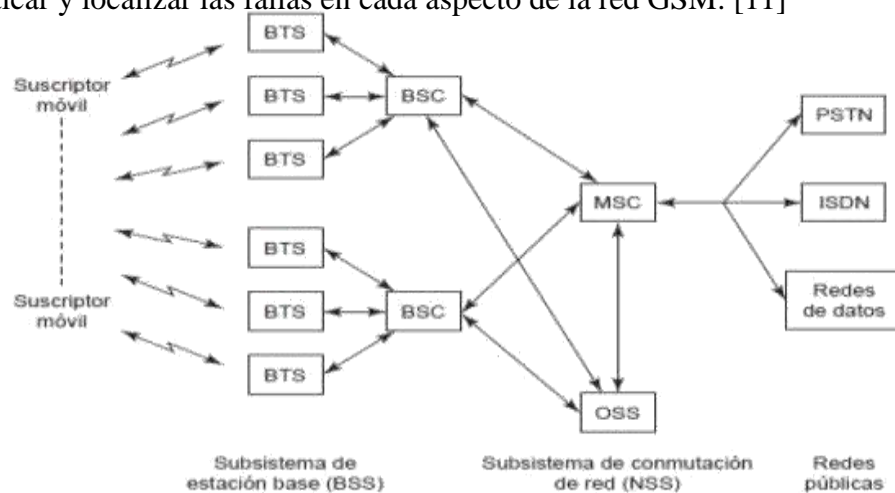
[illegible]icar y localizar las fallas en cada aspecto de la red GSM. [11]

Suscriptor móvil

Suscriptor móvil

BTS
BTS
BTS
BTS
BTS
BTS

BSC
BSC

MSC
OSS

PSTN
ISDN
Redes de datos

Subsistema de estación base (BSS)

Subsistema de conmutación de red (NSS)

Redes públicas